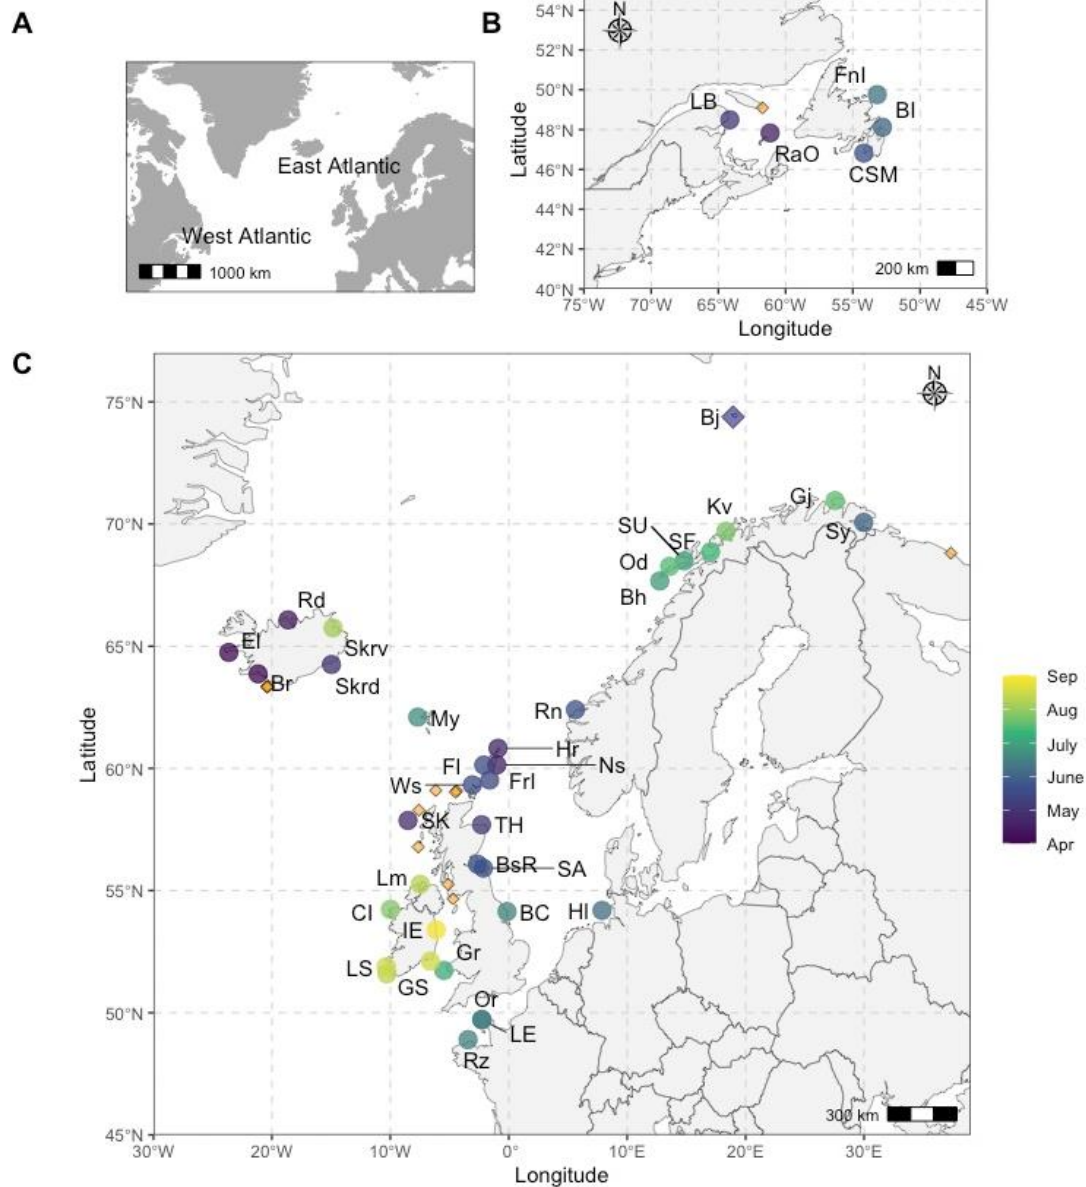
A

East Atlantic

West Atlantic

1000 km

B

N

54°N
52°N
50°N
48°N
46°N
44°N
42°N
40°N

Latitude

FnI
LB
BI
RaO
CSM

200 km

75°W 70°W 65°W 60°W 55°W 50°W 45°W
Longitude

C

N

75°N
70°N
65°N
60°N
55°N
50°N
45°N

Latitude

Bj
Gj
Kv
SU
SF
Sy
Od
Bh
Rd
El
Skrv
Br
Skrd
My
Rn
Hr
Ns
Fl
Frl
Ws
SK
TH
BsR
SA
Lm
Cl
BC
Hl
IE
Gr
LS
GS
Or
LE
Rz

300 km

Sep
Aug
July
June
May
Apr

30°W 20°W 10°W 0° 10°E 20°E 30°E
Longitude